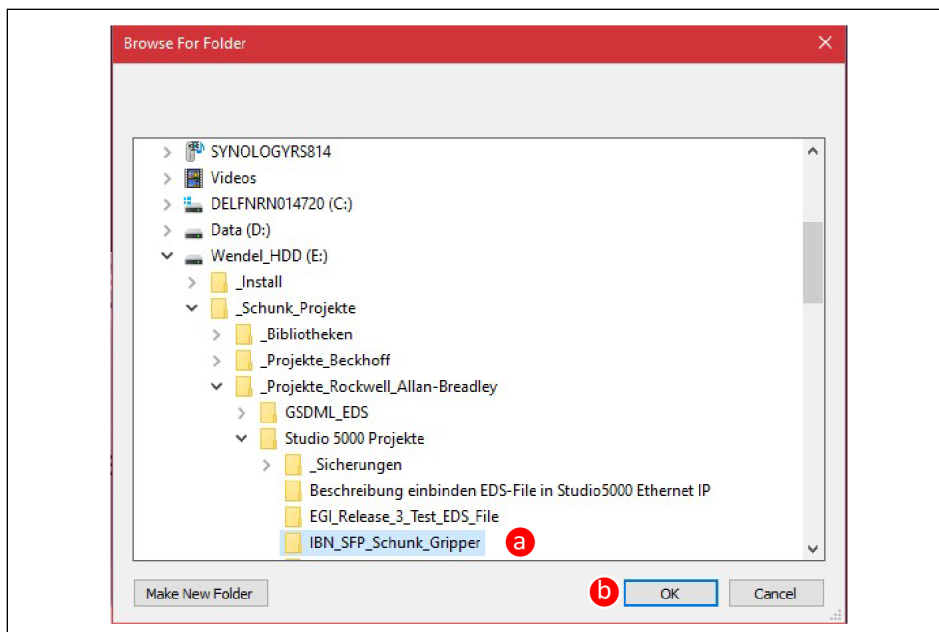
Browse For Folder

SYNOLOGYRS814
Videos
DELFNRN014720 (C:)
Data (D:)
Wendel_HDD (E:)
_Install
_Schunk_Projekte
_Bibliotheken
_Projekte_Beckhoff
_Projekte_Rockwell_Allan-Breadley
GSDML_EDS
Studio 5000 Projekte
_Sicherungen
Beschreibung einbinden EDS-File in Studio5000 Ethernet IP
EGI_Release_3_Test_EDS_File
IBN_SFP_Schunk_Gripper
a

Make New Folder
b
OK
Cancel